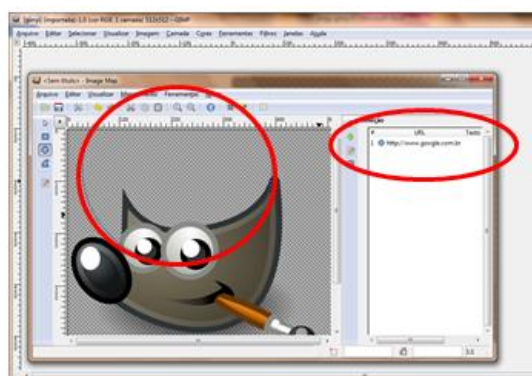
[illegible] (importada)-1.0 (cor RGB, 1 camada) 512x512 – GIMP

Arquivo Editar Selecionar Visualizar Imagem Camada Cores Ferramentas Filtros Janelas Ajuda

<Sem título> - Image Map

Arquivo Editar Visualizar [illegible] Ferramentas

Seleção

N URL Texto

1 http://www.google.com.br